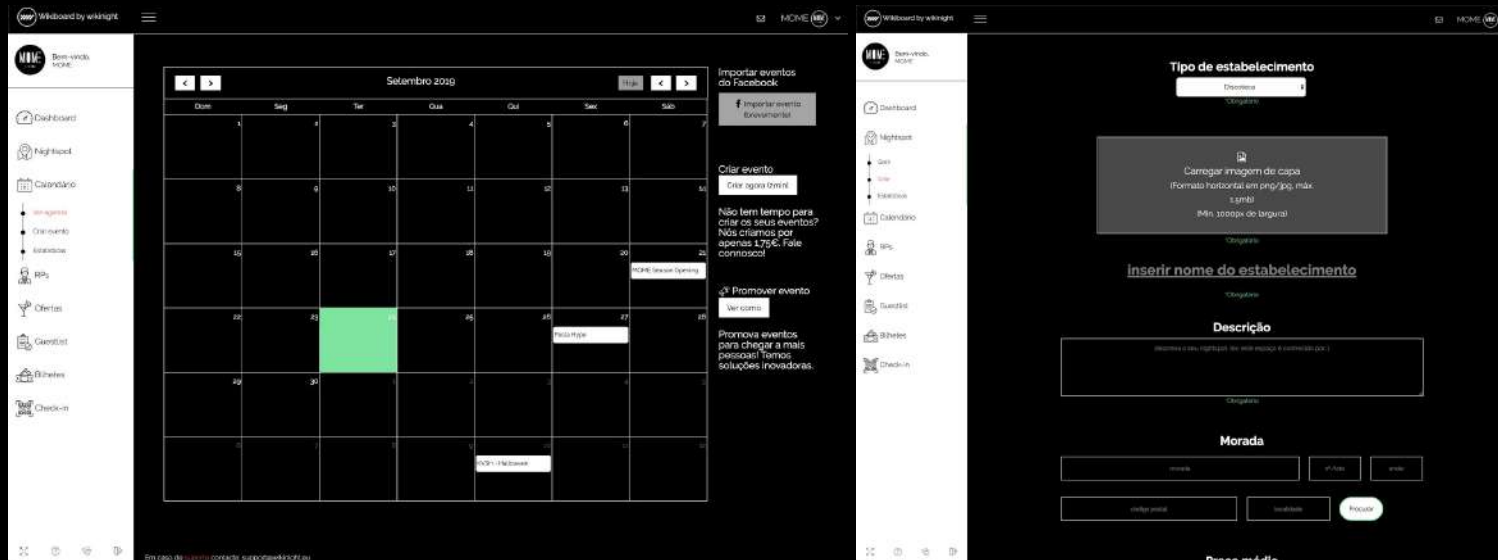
Wikiboard by wikinight

MOME

Bem-vindo, MOME

Dashboard

Nightspot

Calendário

Ver agenda

Criar evento

Estatísticas

RPs

Ofertas

Guestlist

Bilhetes

Check-in

Setembro 2019

Hoje

| Dom | Seg | Ter | Qua | Qui | Sex | Sáb |
|---|---|---|---|---|---|---|
| 1 | 2 | 3 | 4 | 5 | 6 | 7 |
| 8 | 9 | 10 | 11 | 12 | 13 | 14 |
| 15 | 16 | 17 | 18 | 19 | 20 | 21 MOME Season Opening |
| 22 | 23 | 24 | 25 | 26 Festa Hype | 27 | 28 |
| 29 | 30 | 1 | 2 | 3 | 4 | 5 |
| 6 | 7 | 8 | 9 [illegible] - Halloween | 10 | 11 | 12 |

Importar eventos do Facebook

Importar evento (brevemente)

Criar evento

Criar agora (2min)

Não tem tempo para criar os seus eventos? Nós criamos por apenas 1,75€. Fale connosco!

Promover evento

Ver como

Promova eventos para chegar a mais pessoas! Temos soluções inovadoras.

Em caso de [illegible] contacte: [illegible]

Wikiboard by wikinight

MOME

Bem-vindo, MOME

Dashboard

Nightspot

Geral

Criar

Estatísticas

Calendário

RPs

Ofertas

Guestlist

Bilhetes

Check-in

Tipo de estabelecimento

Discoteca

Obrigatório

Carregar imagem de capa

(Formato horizontal em png/jpg, máx. 1.5mb)

(Mín. 1000px de largura)

Obrigatório

inserir nome do estabelecimento

Obrigatório

Descrição

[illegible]

Obrigatório

Morada

morada

nº/lote

andar

código postal

localidade

Procurar

Preço médio